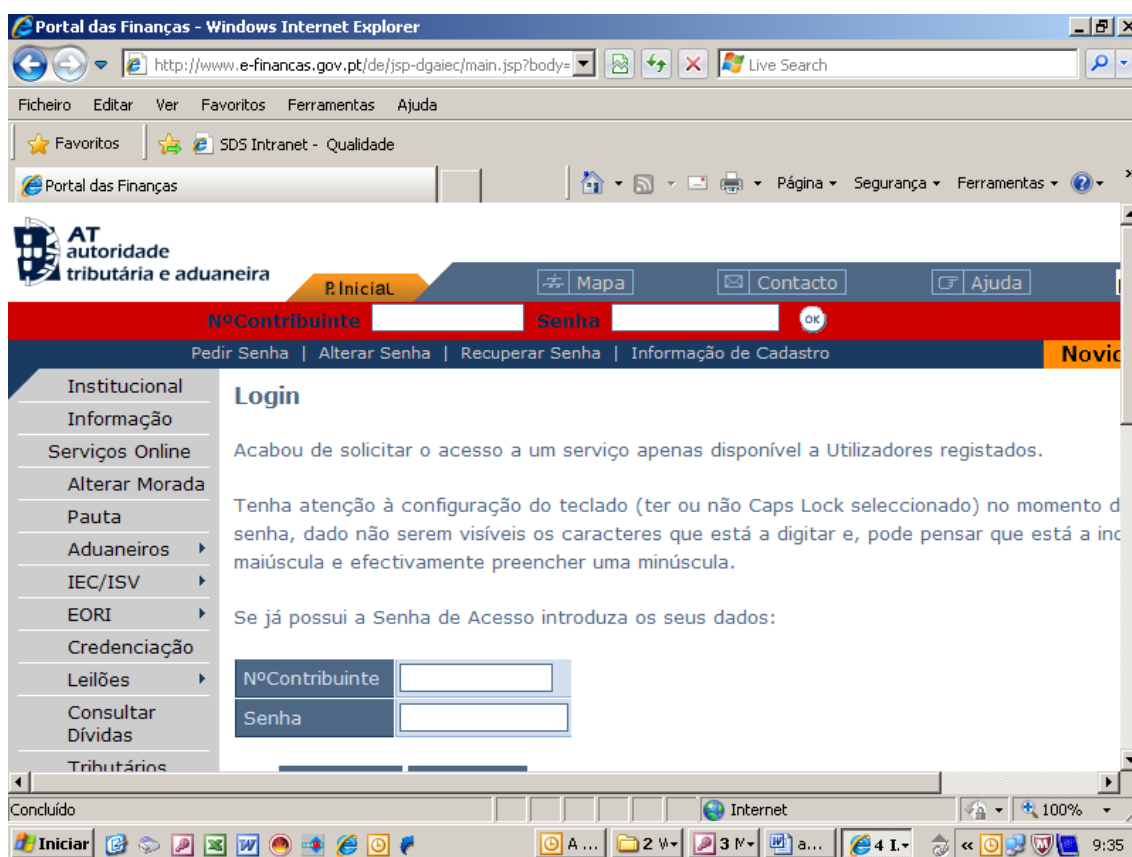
Portal das Finanças - Windows Internet Explorer

http://www.e-financas.gov.pt/de/jsp-dgaiec/main.jsp?body=

Live Search

Ficheiro Editar Ver Favoritos Ferramentas Ajuda

Favoritos | SDS Intranet - Qualidade

Portal das Finanças

Página ▾ Segurança ▾ Ferramentas ▾

AT autoridade tributária e aduaneira

P.Inicial | Mapa | Contacto | Ajuda

NºContribuinte | Senha | OK

Pedir Senha | Alterar Senha | Recuperar Senha | Informação de Cadastro

Novi

Institucional
Informação
Serviços Online
Alterar Morada
Pauta
Aduaneiros
IEC/ISV
EORI
Credenciação
Leilões
Consultar Dívidas
Tributários

Login

Acabou de solicitar o acesso a um serviço apenas disponível a Utilizadores registados.

Tenha atenção à configuração do teclado (ter ou não Caps Lock seleccionado) no momento d senha, dado não serem visíveis os caracteres que está a digitar e, pode pensar que está a inc maiúscula e efectivamente preencher uma minúscula.

Se já possui a Senha de Acesso introduza os seus dados:

| NºContribuinte | |
|---|---|
| Senha | |

Concluído | Internet | 100%

Iniciar | A ... | 2 W | 3 M | a... | 4 I. | 9:35